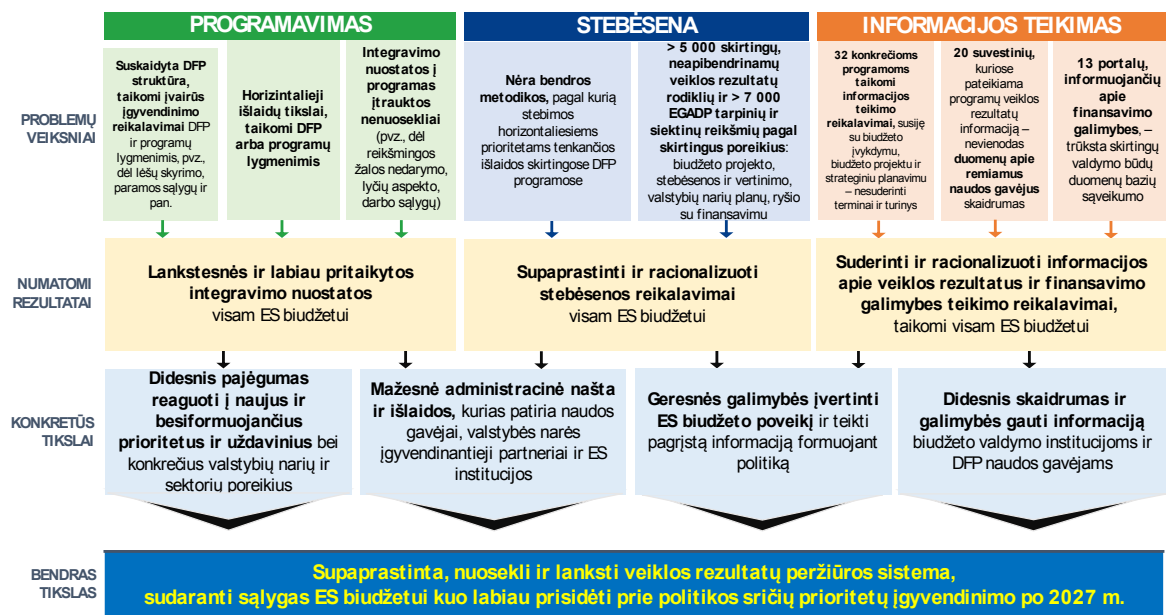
PROGRAMAVIMAS

STEBĖSENA

INFORMACIJOS TEIKIMAS

PROBLEMŲ VEIKSNIAI

Suskaidyta DFP struktūra, taikomi įvairūs įgyvendinimo reikalavimai DFP ir programų lygmenimis, pvz., dėl lėšų skyrimo, paramos sąlygų ir pan.

Horizintalieji išlaidų tikslai, taikomi DFP arba programų lygmenimis

Integravimo nuostatos į programas įtrauktos nenuosekliai (pvz., dėl reikšmingos žalos nedarymo, lyčių aspekto, darbo sąlygų)

Nėra bendros metodikos, pagal kurią stebimos horizontaliesiems prioritetams tenkančios išlaidos skirtingose DFP programose

> 5 000 skirtingų, neapibendrinamų veiklos rezultatų rodiklių ir > 7 000 EGADP tarpinių ir siektinų reikšmių pagal skirtingus poreikius: biudžeto projekto, stebėsenos ir vertinimo, valstybių narių planų, ryšio su finansavimu

32 konkrečioms programoms taikomi informacijos teikimo reikalavimai, susiję su biudžeto įvykdymu, biudžeto projektu ir strateginiu planavimu – nesuderinti terminai ir turinys

20 suvestinių, kuriose pateikiama programų veiklos rezultatų informacija – nevienodas duomenų apie remiamus naudos gavėjus skaidrumas

13 portalų, informuojančių apie finansavimo galimybes, – trūksta skirtingų valdymo būdų duomenų bazių sąveikumo

NUMATOMI REZULTATAI

Lankstesnės ir labiau pritaikytos integravimo nuostatos visam ES biudžetui

Supaprastinti ir racionalizuoti stebėsenos reikalavimai visam ES biudžetui

Suderinti ir racionalizuoti informacijos apie veiklos rezultatus ir finansavimo galimybes teikimo reikalavimai, taikomi visam ES biudžetui

KONKRETŪS TIKSLAI

Didesnis pajėgumas reaguoti į naujus ir besiformuojančius prioritetus ir uždavinius bei konkrečius valstybių narių ir sektorių poreikius

Mažesnė administracinė našta ir išlaidos, kurias patiria naudos gavėjai, valstybės narės įgyvendinantieji partneriai ir ES institucijos

Geresnės galimybės įvertinti ES biudžeto poveikį ir teikti pagrįstą informaciją formuojant politiką

Didesnis skaidrumas ir galimybės gauti informaciją biudžeto valdymo institucijoms ir DFP naudos gavėjams

BENDRAS TIKSLAS

Supaprastinta, nuosekli ir lanksti veiklos rezultatų peržiūros sistema, sudaranti sąlygas ES biudžetui kuo labiau prisidėti prie politikos sričių prioritetų įgyvendinimo po 2027 m.